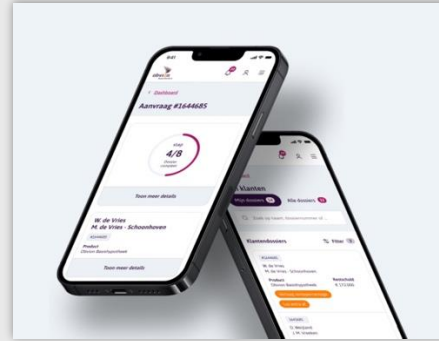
9:41

< Dashboard

Aanvraag #1644685

stap
4/8
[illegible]

Toon meer details

W. de Vries
M. de Vries - Schoonhoven

Product
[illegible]

Toon meer details

Klanten

Mijn dossiers
Alle dossiers

Klantendossiers
Filter

W. de Vries
M. de Vries - Schoonhoven

Product
Restschuld